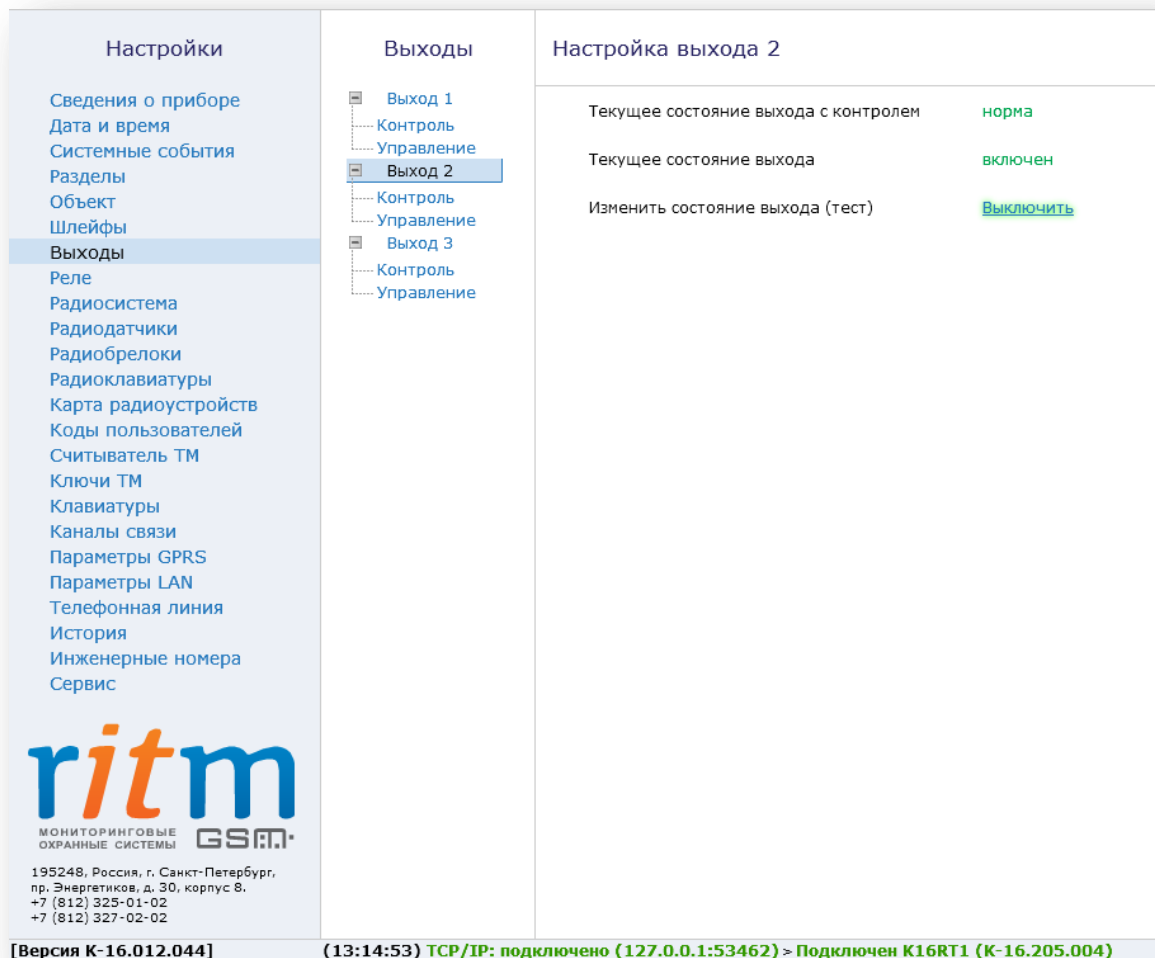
Настройки

Сведения о приборе
Дата и время
Системные события
Разделы
Объект
Шлейфы
Выходы
Реле
Радиосистема
Радиодатчики
Радиобрелоки
Радиоклавиатуры
Карта радиоустройств
Коды пользователей
Считыватель ТМ
Ключи ТМ
Клавиатуры
Каналы связи
Параметры GPRS
Параметры LAN
Телефонная линия
История
Инженерные номера
Сервис

ritm
МОНИТОРИНГОВЫЕ ОХРАННЫЕ СИСТЕМЫ GSM

195248, Россия, г. Санкт-Петербург, пр. Энергетиков, д. 30, корпус 8.
+7 (812) 325-01-02
+7 (812) 327-02-02

Выходы

Выход 1
Контроль
Управление
Выход 2
Контроль
Управление
Выход 3
Контроль
Управление

Настройка выхода 2

| Текущее состояние выхода с контролем | норма |
|---|---|
| Текущее состояние выхода | включен |
| Изменить состояние выхода (тест) | Выключить |

[Версия К-16.012.044]

(13:14:53) TCP/IP: подключено (127.0.0.1:53462) > Подключен K16RT1 (К-16.205.004)